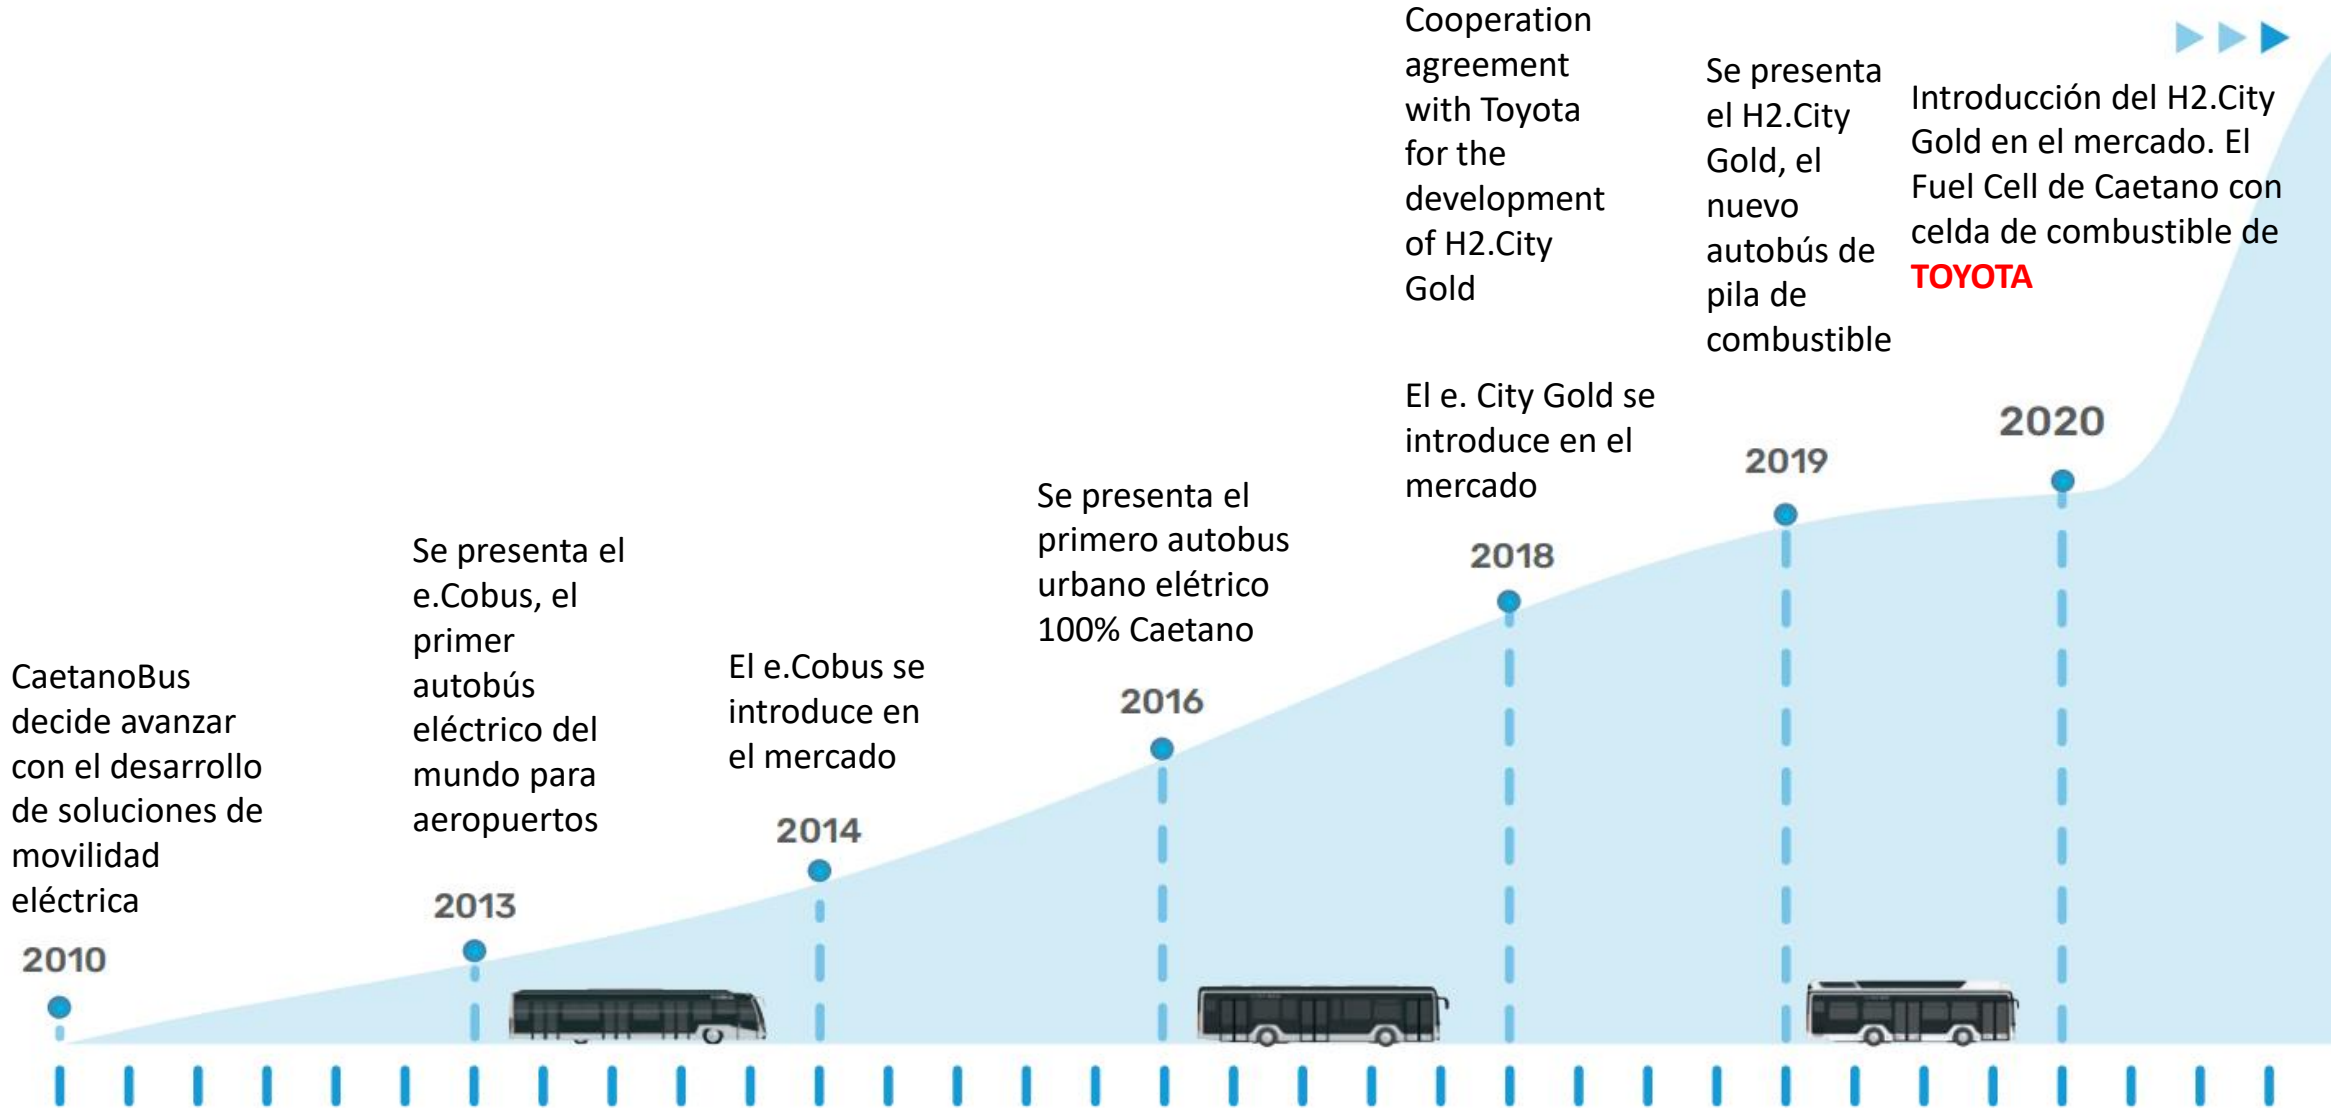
CaetanoBus decide avanzar con el desarrollo de soluciones de movilidad eléctrica

2010

Se presenta el e.Cobus, el primer autobús eléctrico del mundo para aeropuertos

2013

El e.Cobus se introduce en el mercado

2014

Se presenta el primero autobus urbano elétrico 100% Caetano

2016

Cooperation agreement with Toyota for the development of H2.City Gold

El e. City Gold se introduce en el mercado

2018

Se presenta el H2.City Gold, el nuevo autobús de pila de combustible

2019

Introducción del H2.City Gold en el mercado. El Fuel Cell de Caetano con celda de combustible de TOYOTA

2020